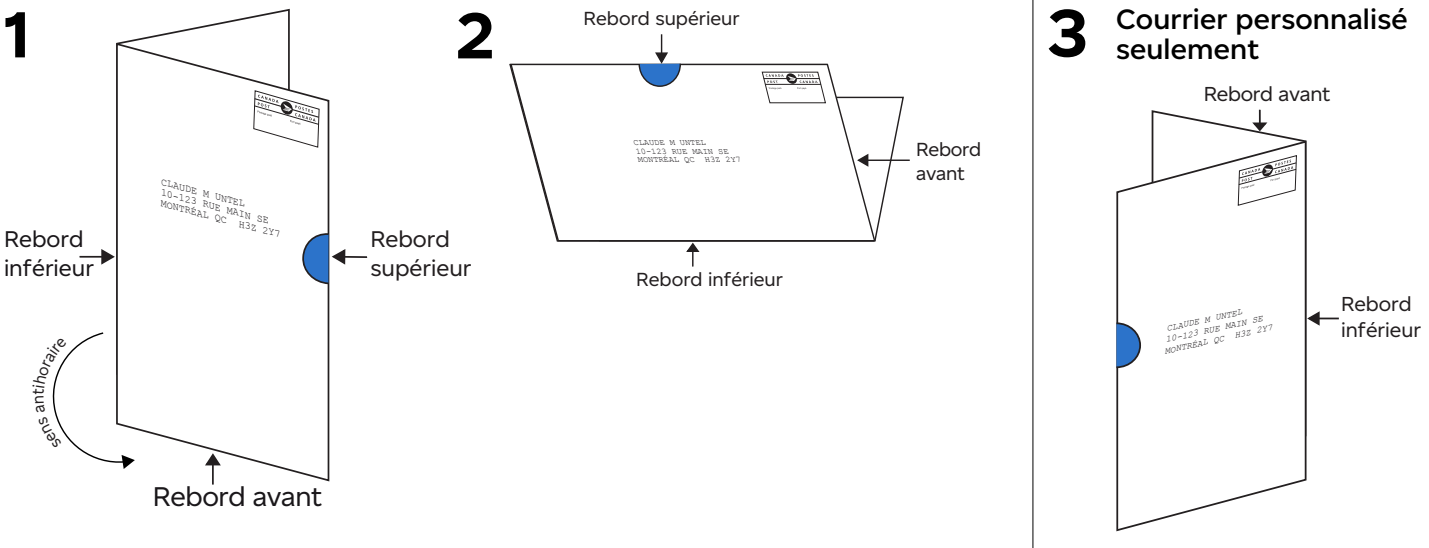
1

CANADA POSTES
POST CANADA

CLAUDE M UNTEL
10-123 RUE MAIN SE
MONTRÉAL QC H3Z 2Y7

Rebord inférieur

Rebord supérieur

sens antihoraire

Rebord avant

2

Rebord supérieur

CANADA POSTES
POST CANADA

CLAUDE M UNTEL
10-123 RUE MAIN SE
MONTRÉAL QC H3Z 2Y7

Rebord avant

Rebord inférieur

3 Courrier personnalisé seulement

Rebord avant

CANADA POSTES
POST CANADA

CLAUDE M UNTEL
10-123 RUE MAIN SE
MONTRÉAL QC H3Z 2Y7

Rebord inférieur